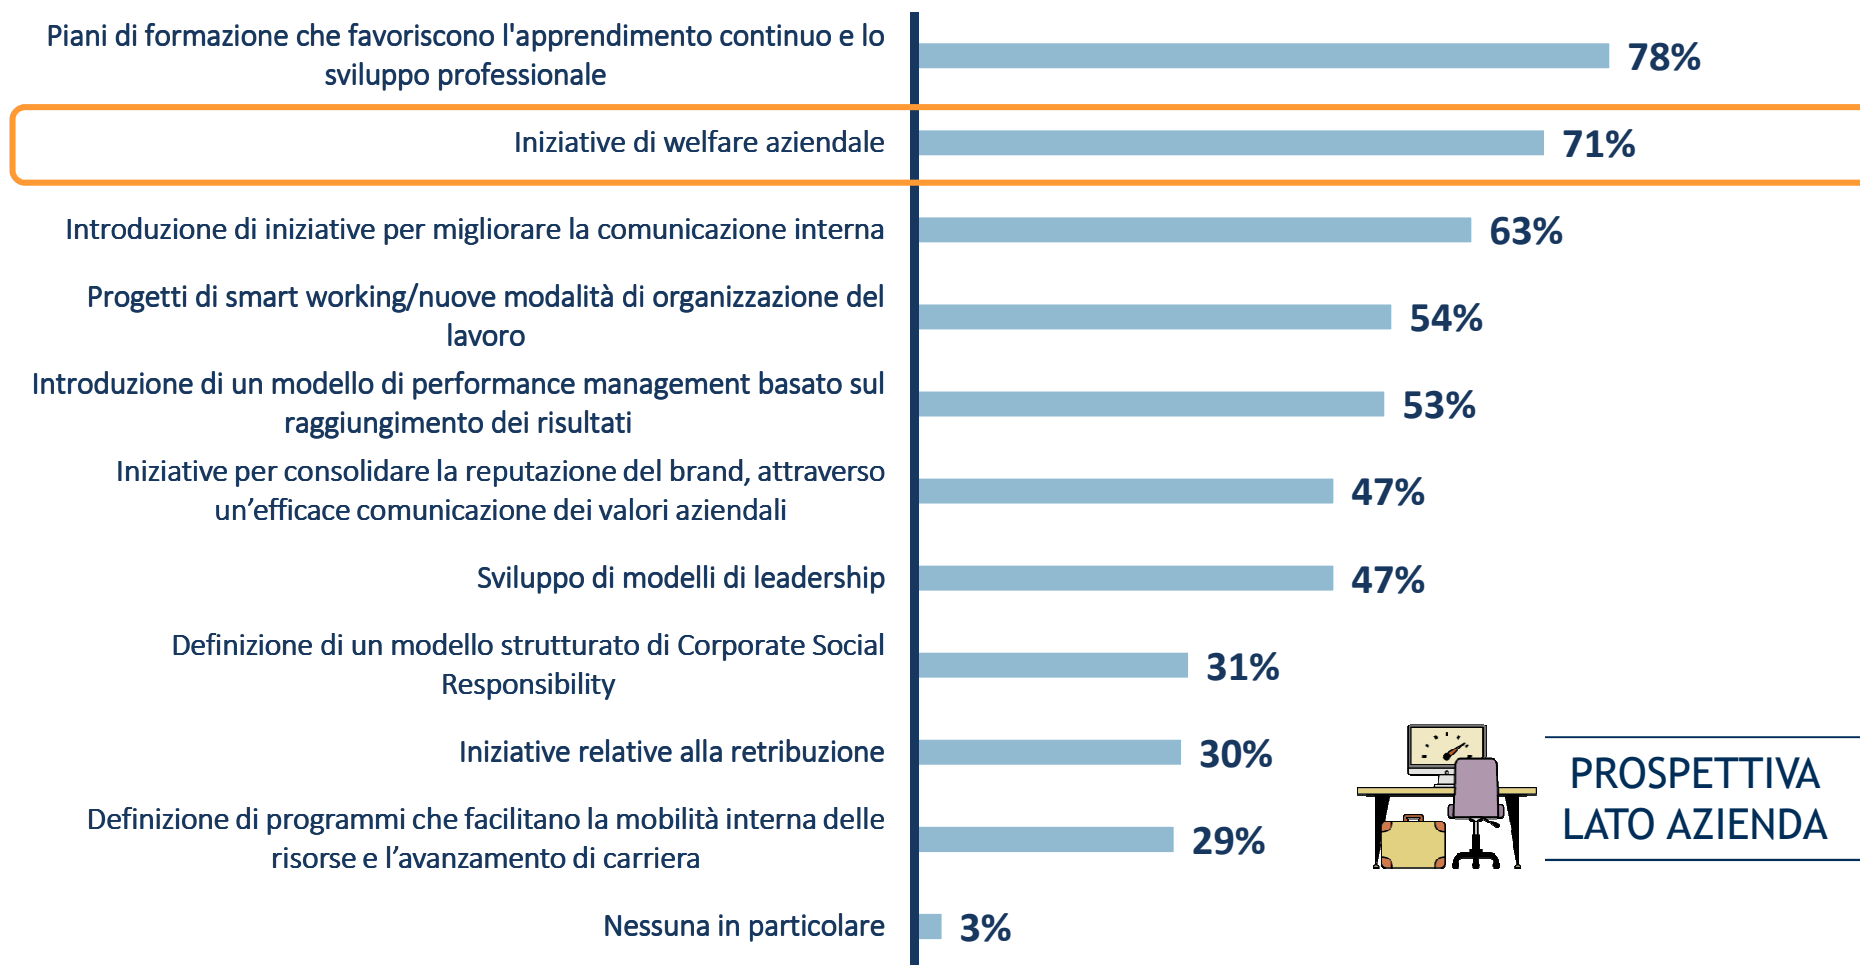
Piani di formazione che favoriscono l'apprendimento continuo e lo sviluppo professionale 78%

Iniziative di welfare aziendale 71%

Introduzione di iniziative per migliorare la comunicazione interna 63%

Progetti di smart working/nuove modalità di organizzazione del lavoro 54%

Introduzione di un modello di performance management basato sul raggiungimento dei risultati 53%

Iniziative per consolidare la reputazione del brand, attraverso un'efficace comunicazione dei valori aziendali 47%

Sviluppo di modelli di leadership 47%

Definizione di un modello strutturato di Corporate Social Responsibility 31%

Iniziative relative alla retribuzione 30%

Definizione di programmi che facilitano la mobilità interna delle risorse e l'avanzamento di carriera 29%

Nessuna in particolare 3%

PROSPETTIVA LATO AZIENDA